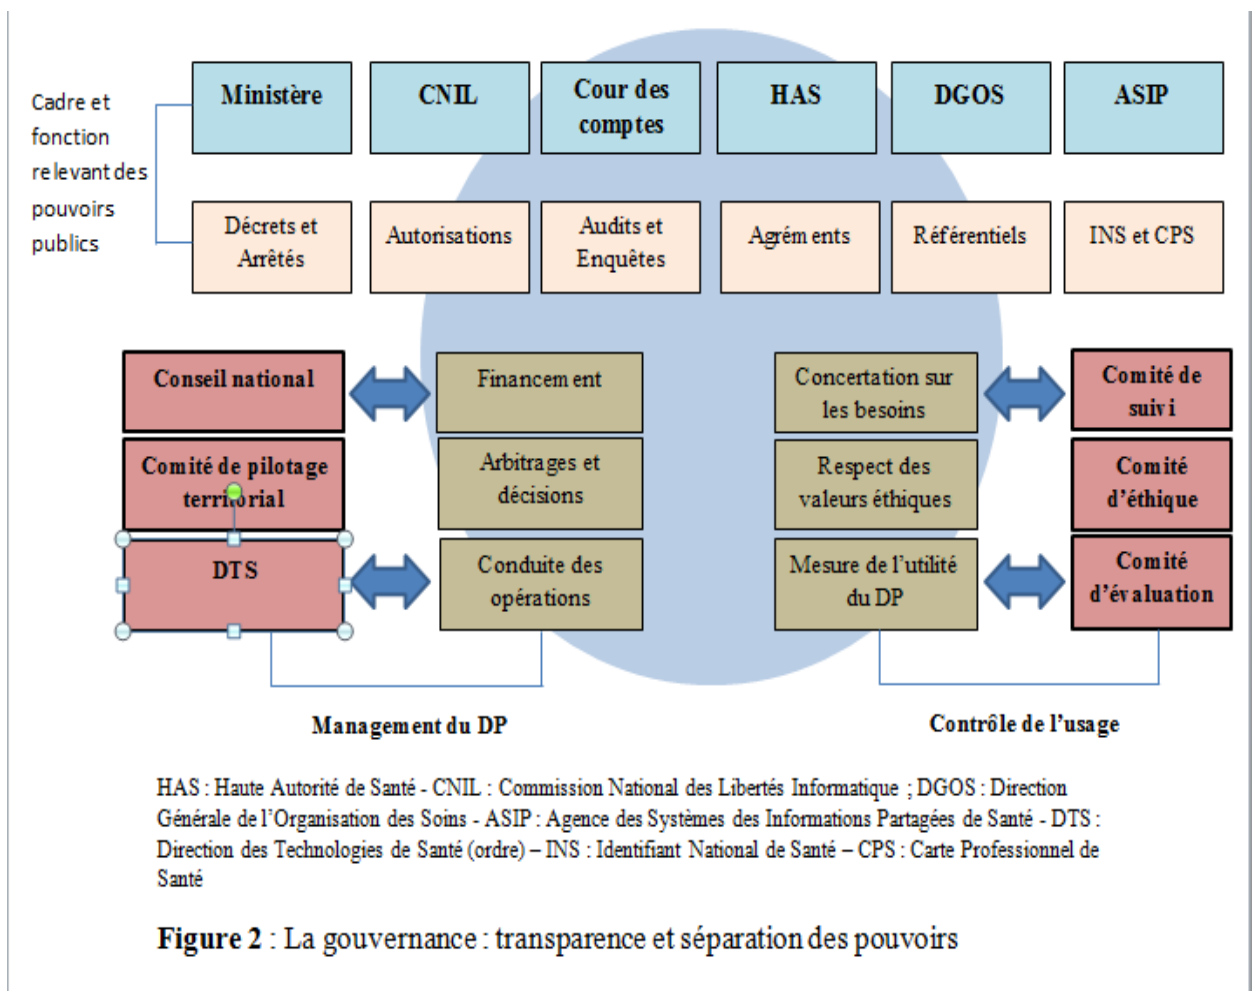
Cadre et fonction relevant des pouvoirs publics

| Ministère | CNIL | Cour des comptes | HAS | DGOS | ASIP |
|---|---|---|---|---|---|
| Décrets et Arrêtés | Autorisations | Audits et Enquêtes | Agréments | Référentiels | INS et CPS |

Conseil national

Comité de pilotage territorial

DTS

Financement

Arbitrages et décisions

Conduite des opérations

Concertation sur les besoins

Respect des valeurs éthiques

Mesure de l'utilité du DP

Comité de suivi

Comité d'éthique

Comité d'évaluation

Management du DP

Contrôle de l'usage

HAS : Haute Autorité de Santé - CNIL : Commission National des Libertés Informatique ; DGOS : Direction Générale de l'Organisation des Soins - ASIP : Agence des Systèmes des Informations Partagées de Santé - DTS : Direction des Technologies de Santé (ordre) – INS : Identifiant National de Santé – CPS : Carte Professionnel de Santé

Figure 2 : La gouvernance : transparence et séparation des pouvoirs